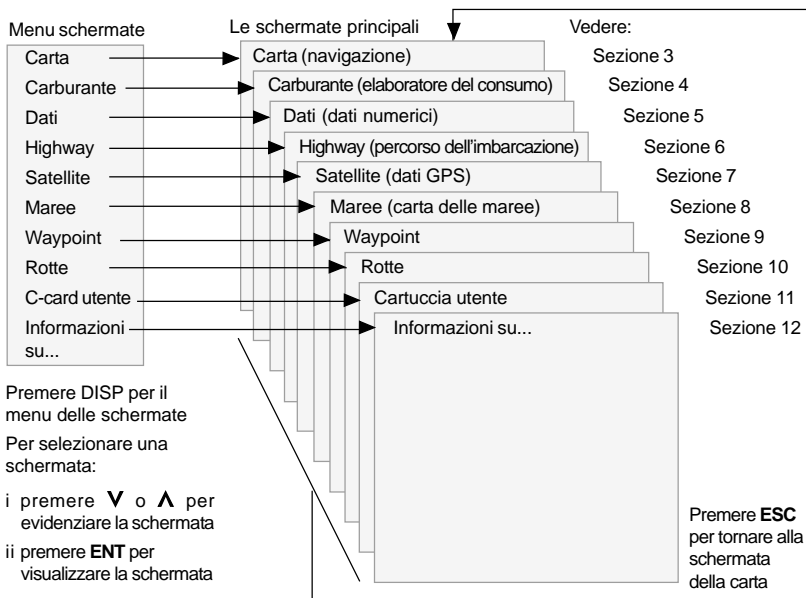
Menu schermate

Carta
Carburante
Dati
Highway
Satellite
Maree
Waypoint
Rotte
C-card utente
Informazioni su...

Le schermate principali

Carta (navigazione)
Carburante (elaboratore del consumo)
Dati (dati numerici)
Highway (percorso dell'imbarcazione)
Satellite (dati GPS)
Maree (carta delle maree)
Waypoint
Rotte
Cartuccia utente
Informazioni su...

Vedere:

Sezione 3
Sezione 4
Sezione 5
Sezione 6
Sezione 7
Sezione 8
Sezione 9
Sezione 10
Sezione 11
Sezione 12

Premere DISP per il menu delle schermate

Per selezionare una schermata:

i premere $\vee$ o $\wedge$ per evidenziare la schermata

ii premere **ENT** per visualizzare la schermata

Premere **ESC** per tornare alla schermata della carta